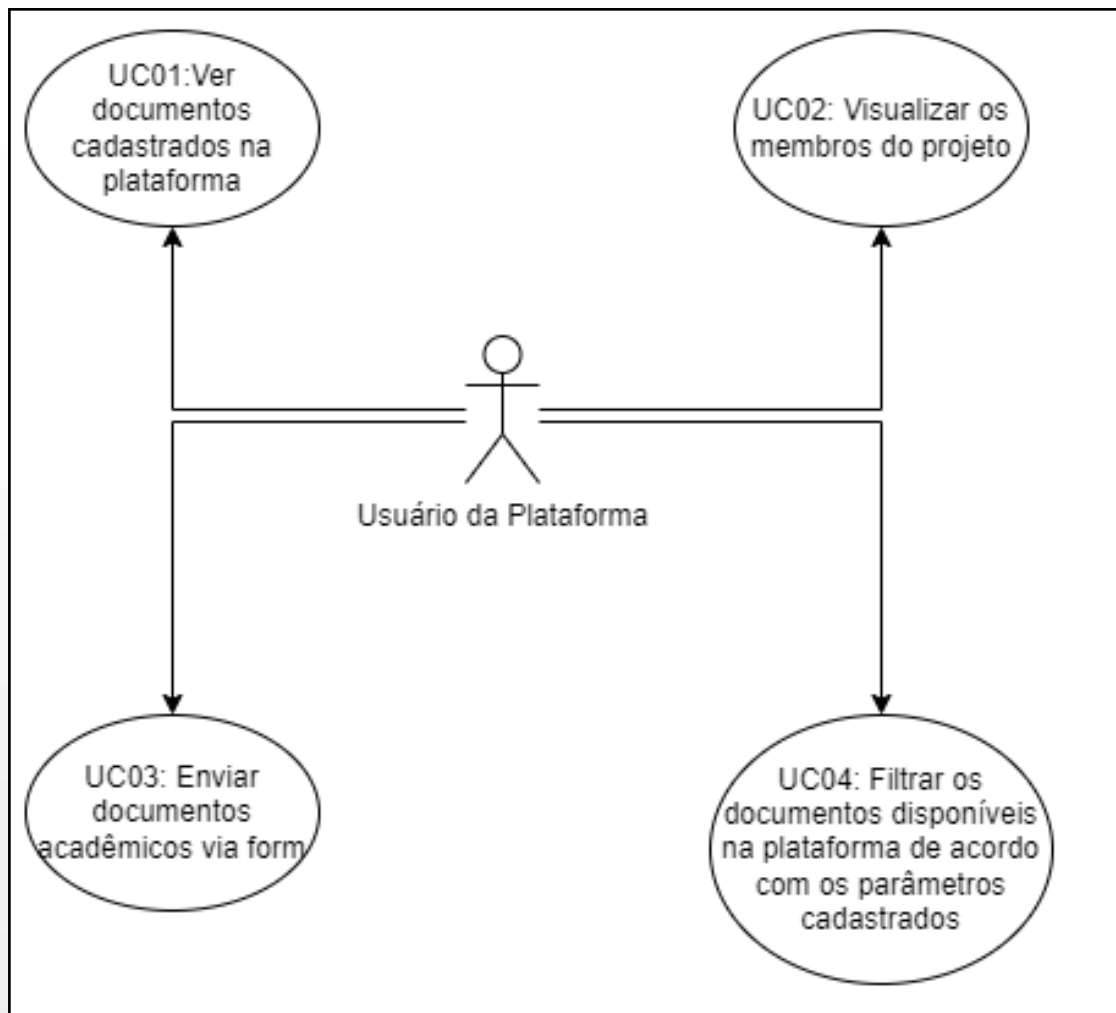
UC01:Ver documentos cadastrados na plataforma

UC02: Visualizar os membros do projeto

Usuário da Plataforma

UC03: Enviar documentos acadêmicos via form

UC04: Filtrar os documentos disponíveis na plataforma de acordo com os parâmetros cadastrados